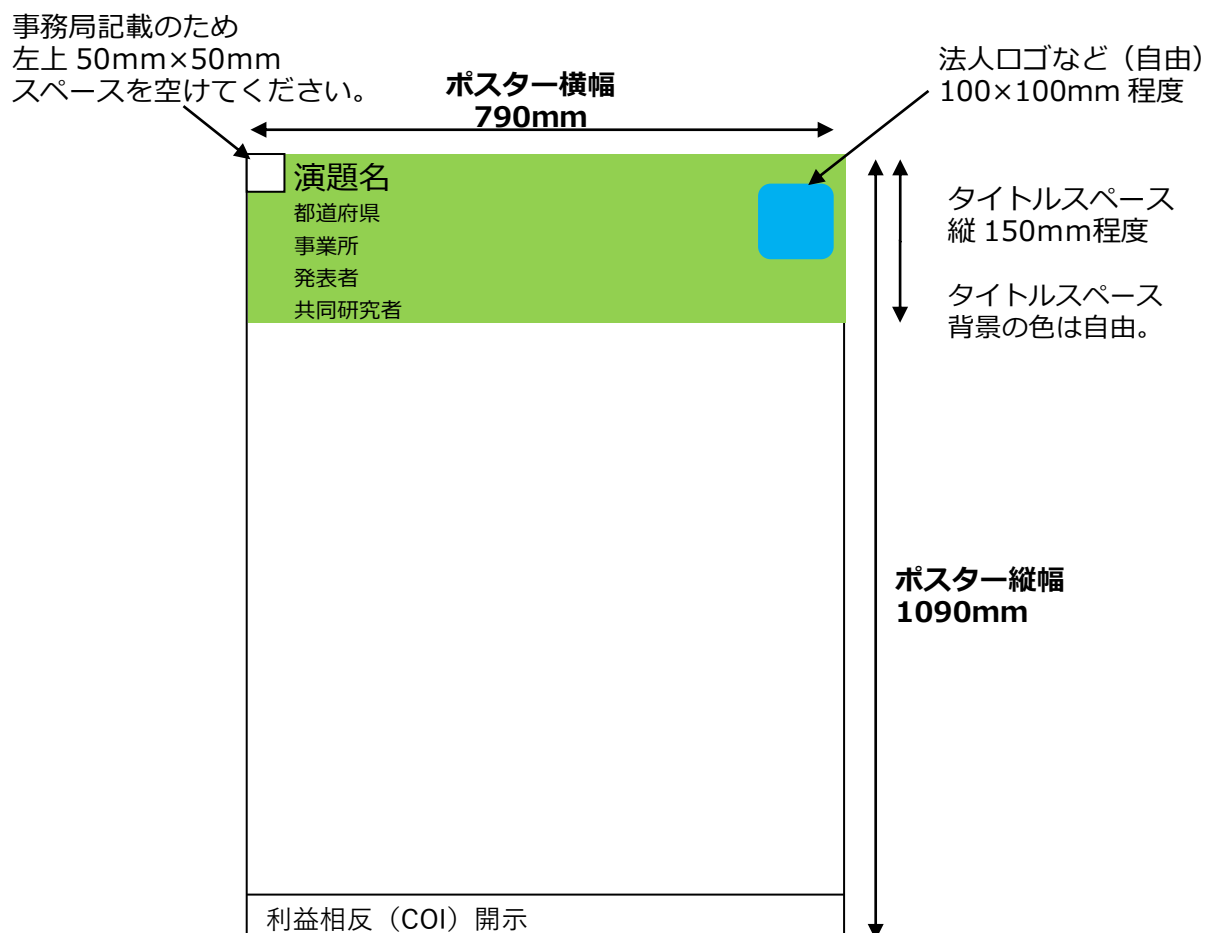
事務局記載のため
左上 50mm×50mm
スペースを空けてください。

ポスター横幅
790mm

法人ロゴなど（自由）
100×100mm 程度

演題名
都道府県
事業所
発表者
共同研究者

タイトルスペース
縦 150mm程度

タイトルスペース
背景の色は自由。

ポスター縦幅
1090mm

利益相反（COI）開示